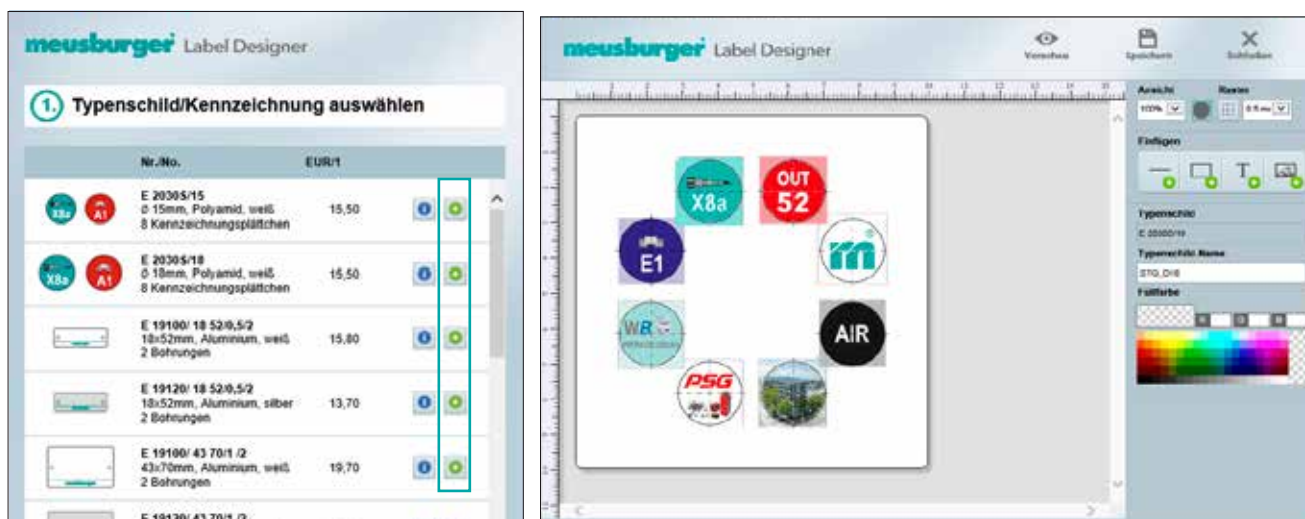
meusburger Label Designer

1. Typenschild/Kennzeichnung auswählen

| | Nr./No. | EUR/1 |
|---|---|---|
| X8a A1 | E 2030S/15 ⌀ 15mm, Polyamid, weiß 8 Kennzeichnungsplättchen | 15,50 |
| X8a A1 | E 2030S/18 ⌀ 18mm, Polyamid, weiß 8 Kennzeichnungsplättchen | 15,50 |
| | E 19100/ 18 52/0,5/2 18x52mm, Aluminium, weiß 2 Bohrungen | 15,80 |
| | E 19120/ 18 52/0,5/2 18x52mm, Aluminium, silber 2 Bohrungen | 13,70 |
| | E 19100/ 43 70/1 /2 43x70mm, Aluminium, weiß 2 Bohrungen | 19,70 |
| | E 19120/ 43 70/1 /2 | |

meusburger Label Designer

Vorschau Speichern Schließen

X8a OUT 52 E1 AIR WR PSG

Ansicht Raster
100% 0.5 mm
Einfügen
T
Typenschild
E 2030S/18
Typenschild Name
STG_D18
Füllfarbe